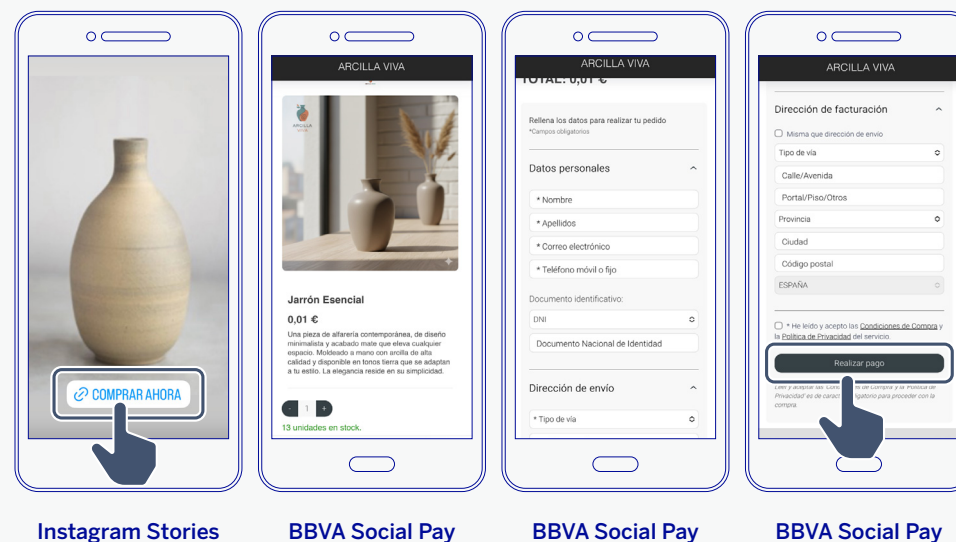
COMPRAR AHORA

Instagram Stories

ARCILLA VIVA

ARCILLA VIVA

Jarrón Esencial

0,01 €

Una pieza de alfarería contemporánea, de diseño minimalista y acabado mate que eleva cualquier espacio. Moldeado a mano con arcilla de alta calidad y disponible en tonos tierra que se adaptan a tu estilo. La elegancia reside en su simplicidad.

- 1 +

13 unidades en stock.

BBVA Social Pay

ARCILLA VIVA

TOTAL: 0,01 €

Rellena los datos para realizar tu pedido
*Campos obligatorios

Datos personales

* Nombre

* Apellidos

* Correo electrónico

* Teléfono móvil o fijo

Documento identificativo:

DNI

Documento Nacional de Identidad

Dirección de envío

* Tipo de vía

BBVA Social Pay

ARCILLA VIVA

Dirección de facturación

Misma que dirección de envío

Tipo de vía

Calle/Avenida

Portal/Piso/Otros

Provincia

Ciudad

Código postal

ESPAÑA

* He leído y acepto las Condiciones de Compra y la Política de Privacidad del servicio.

Realizar pago

Leer y aceptar las 'Condiciones de Compra' y la 'Política de Privacidad' es de carác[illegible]gatorio para proceder con la compra.

BBVA Social Pay